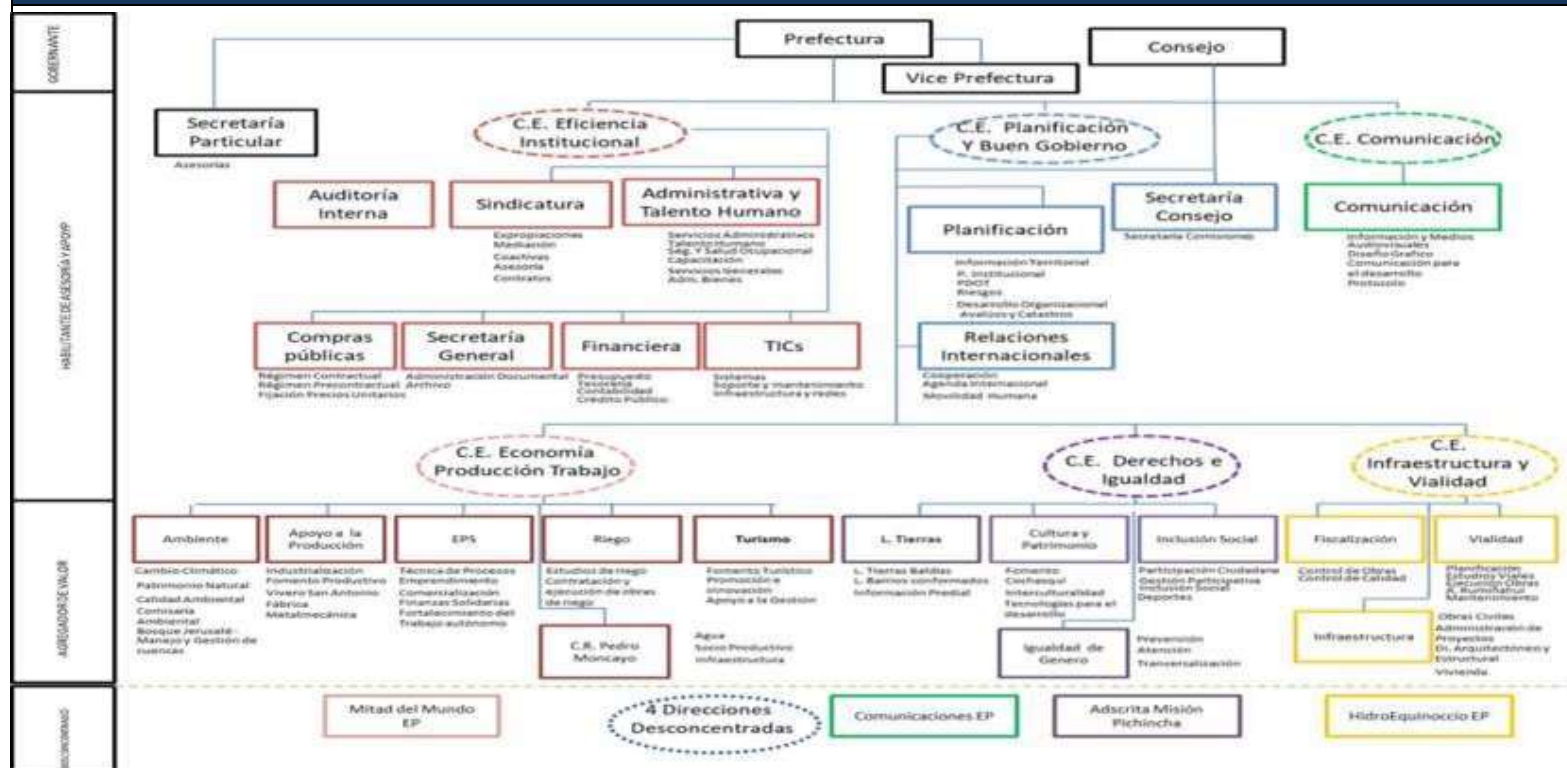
GOBERNANTE

Prefectura

Consejo

Vice Prefectura

HABILITANTE DE ASESORÍA Y APOYO

Secretaría Particular

Asesorías

C.E. Eficiencia Institucional

C.E. Planificación Y Buen Gobierno

C.E. Comunicación

Auditoría Interna

Sindicatura

Expropiaciones
Mediación
Coactivas
Asesoría
Contratos

Administrativa y Talento Humano

Servicios Administrativos
Talento Humano
Seg. Y Salud Ocupacional
Capacitación
Servicios Generales
Adm. Bienes

Planificación

Información Territorial
P. Institucional
PDOT
Riesgos
Desarrollo Organizacional
Avalúos y Catastros

Secretaría Consejo

Secretaría Comisiones

Comunicación

Información y Medios
Audiovisuales
Diseño Gráfico
Comunicación para el desarrollo
Protocolo

Compras públicas

Régimen Contractual
Régimen Precontractual
Fijación Precios Unitarios

Secretaría General

Administración Documental
Archivo

Financiera

Presupuesto
Tesorería
Contabilidad
Crédito Público

TICs

Sistemas
Soporte y mantenimiento
Infraestructura y redes

Relaciones Internacionales

Cooperación
Agenda Internacional
Movilidad Humana

C.E. Economía Producción Trabajo

C.E. Derechos e Igualdad

C.E. Infraestructura y Vialidad

AGREGADOR DE VALOR

Ambiente

Cambio Climático
Patrimonio Natural
Calidad Ambiental
Comisaría Ambiental
Bosque Jerusalén - Manejo y Gestión de cuencas

Apoyo a la Producción

Industrialización
Fomento Productivo
Vivero San Antonio
Fábrica Metalmecánica

EPS

Técnica de Procesos
Emprendimiento
Comercialización
Finanzas Solidarias
Fortalecimiento del Trabajo autónomo

Riego

Estudios de riego
Contratación y ejecución de obras de riego

C.R. Pedro Moncayo

Turismo

Fomento Turístico
Promoción e innovación
Apoyo a la Gestión

Agua
Socio Productivo
Infraestructura

L. Tierras

L. Tierras Baldías
L. Barrios conformados
Información Predial

Cultura y Patrimonio

Fomento
Cochasquí
Interculturalidad
Tecnologías para el desarrollo

Igualdad de Genero

Prevención
Atención
Transversalización

Inclusión Social

Participación Ciudadana
Gestión Participativa
Inclusión Social
Deportes

Fiscalización

Control de Obras
Control de Calidad

Vialidad

Planificación
Estudios Viales
Ejecución Obras
A. Rumiñahui
Mantenimiento

Infraestructura

Obras Civiles
Administración de Proyectos
Di. Arquitectónico y Estructural
Vivienda

DESCONCENTRADO

Mitad del Mundo EP

4 Direcciones Desconcentradas

Comunicaciones EP

Adscrita Misión Pichincha

HidroEquinoccio EP